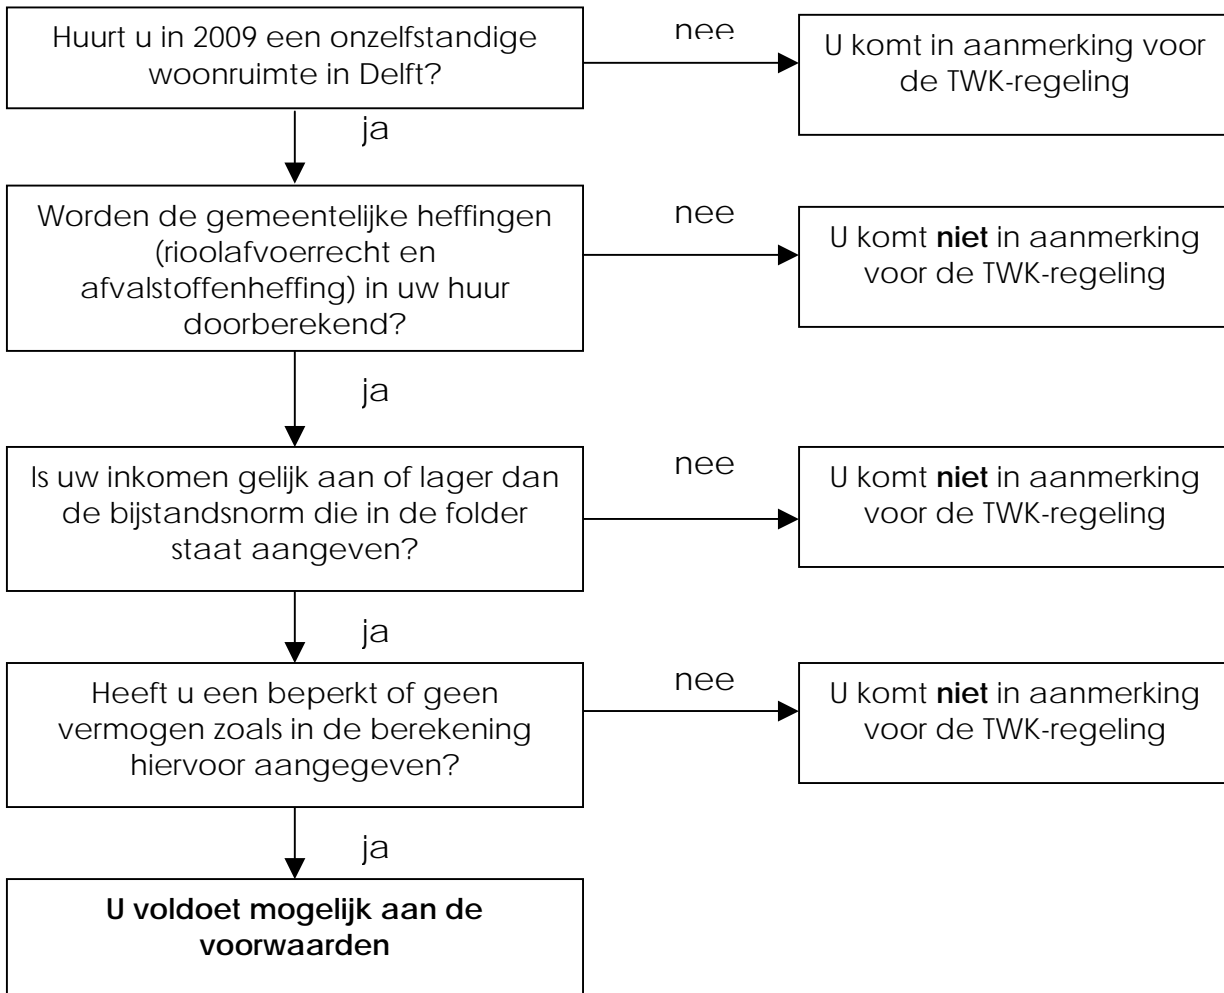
Huurt u in 2009 een onzelfstandige woonruimte in Delft?

nee

U komt in aanmerking voor de TWK-regeling

ja

Worden de gemeentelijke heffingen (rioolafvoerrecht en afvalstoffenheffing) in uw huur doorberekend?

nee

U komt **niet** in aanmerking voor de TWK-regeling

ja

Is uw inkomen gelijk aan of lager dan de bijstandsnorm die in de folder staat aangeven?

nee

U komt **niet** in aanmerking voor de TWK-regeling

ja

Heeft u een beperkt of geen vermogen zoals in de berekening hiervoor aangegeven?

nee

U komt **niet** in aanmerking voor de TWK-regeling

ja

**U voldoet mogelijk aan de voorwaarden**